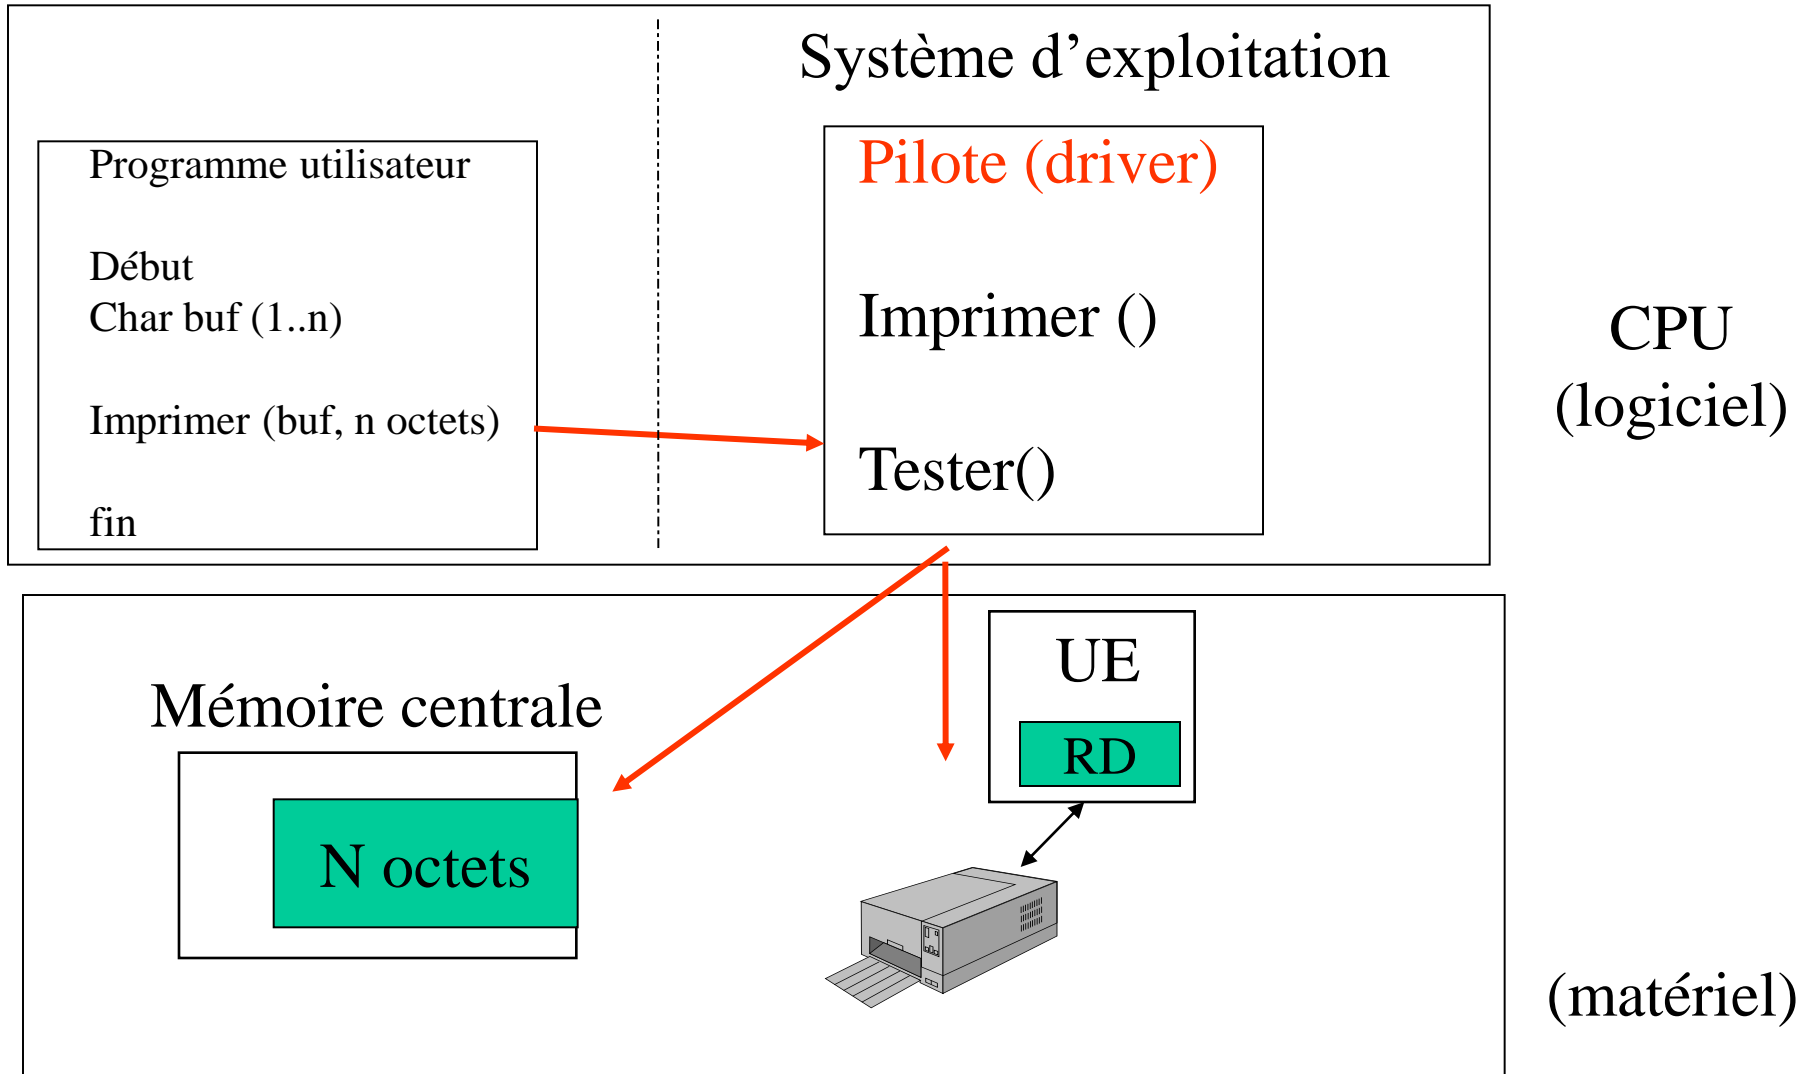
Système d'exploitation

Programme utilisateur

Début
Char buf (1..n)

Imprimer (buf, n octets)

fin

Pilote (driver)

Imprimer ()

Tester()

CPU
(logiciel)

Mémoire centrale

N octets

UE

RD

(matériel)